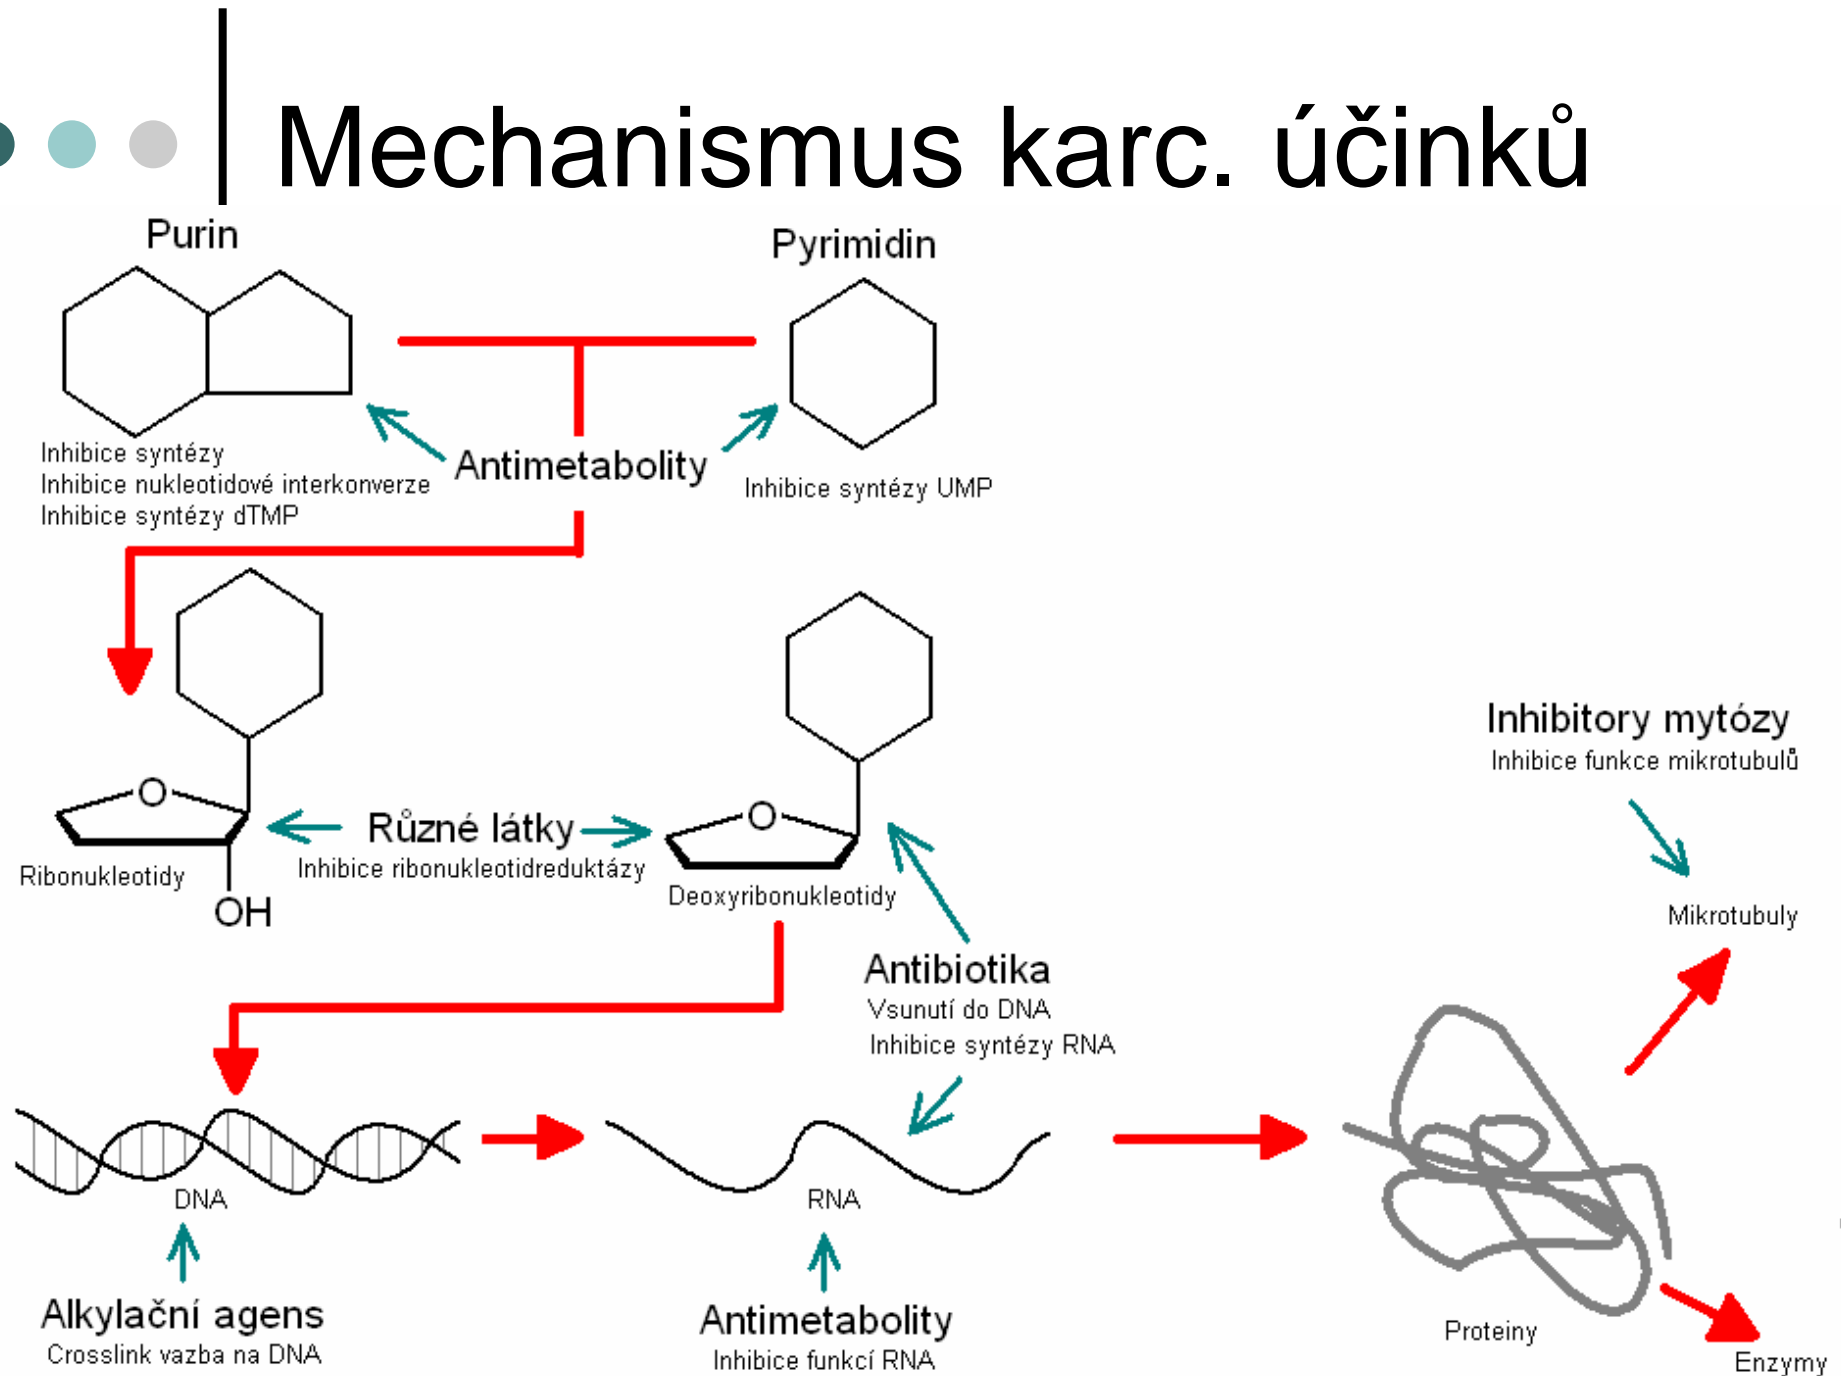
Mechanismus karc. účinků

Purin

Pyrimidin

Inhibice syntézy
Inhibice nukleotidové interkonverze
Inhibice syntézy dTMP

Antimetabolity

Inhibice syntézy UMP

Inhibitory mytózy
Inhibice funkce mikrotubulů

O

Různé látky
Inhibice ribonukleotidreduktázy

O

Ribonukleotidy

OH

Deoxyribonukleotidy

Mikrotubuly

Antibiotika
Vsunutí do DNA
Inhibice syntézy RNA

DNA

RNA

Proteiny

Enzymy

Alkylační agens
Crosslink vazba na DNA

Antimetabolity
Inhibice funkcí RNA